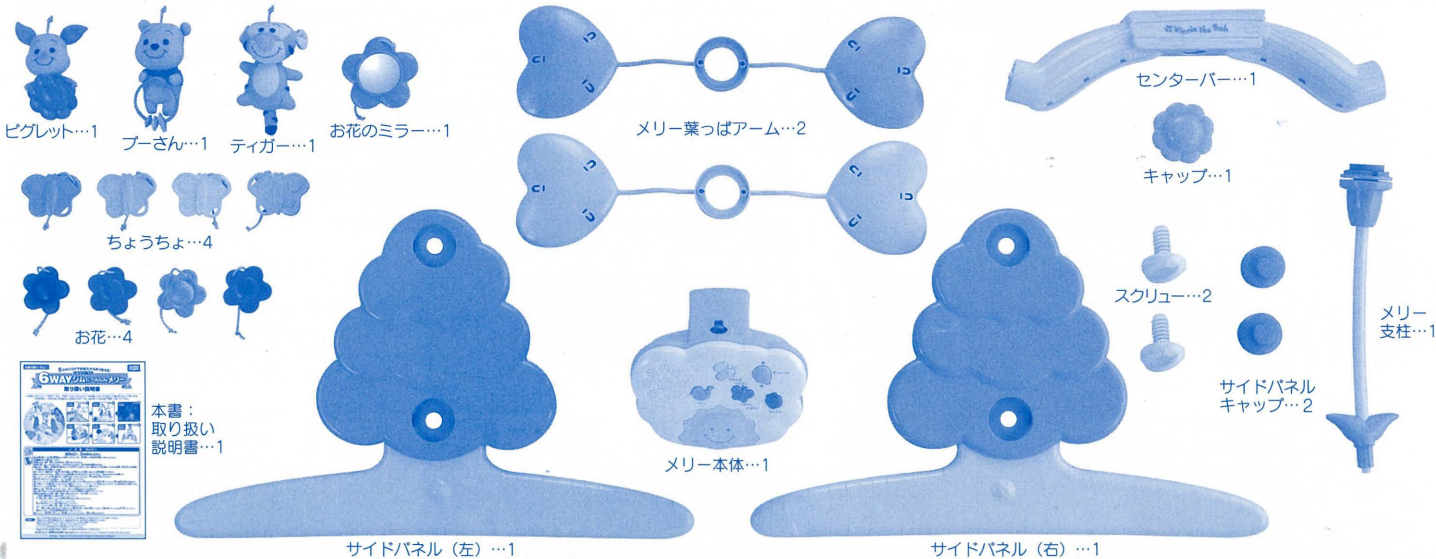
ピグレット…1

プーさん…1

ティガー…1

お花のミラー…1

ちょうちょ…4

お花…4

6WAYジムにへんしんメリー
取り扱い説明書

本書：
取り扱い
説明書…1

メリー葉っぱアーム…2

メリー本体…1

サイドパネル（左）…1

サイドパネル（右）…1

Winnie the Pooh

センターバー…1

キャップ…1

スクリュー…2

サイドパネル
キャップ…2

メリー
支柱…1